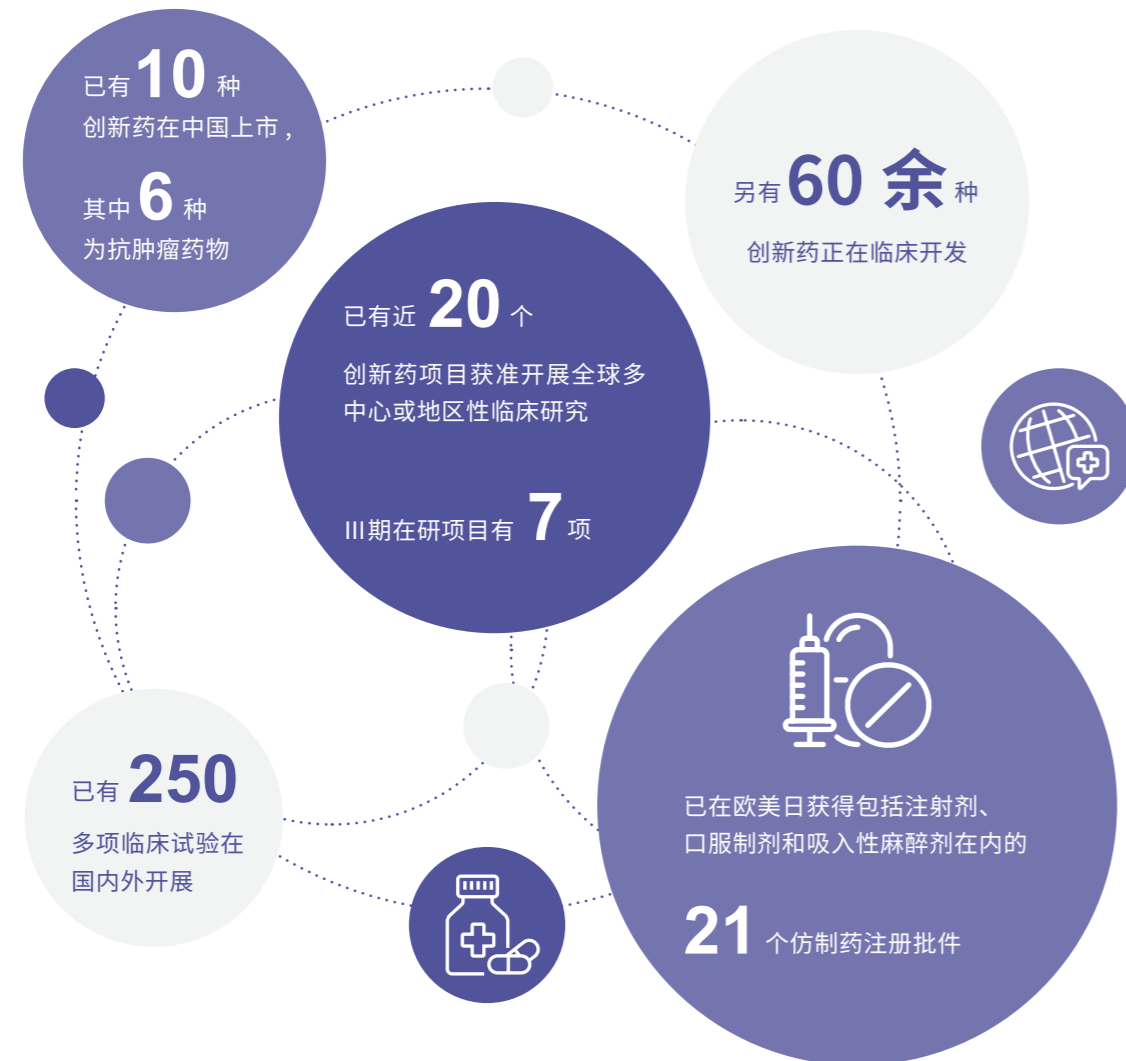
已有 10 种
创新药在中国上市，

其中 6 种
为抗肿瘤药物

另有 60 余 种
创新药正在临床开发

已有近 20 个
创新药项目获准开展全球多中心或地区性临床研究

III期在研项目有 7 项

已有 250
多项临床试验在国内外开展

已在欧美日获得包括注射剂、口服制剂和吸入性麻醉剂在内的

21 个仿制药注册批件